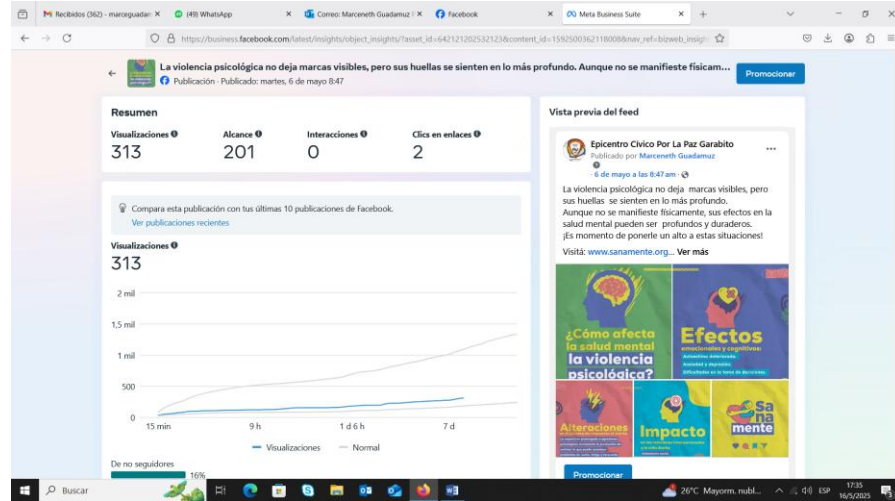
Recibidos (362) - marceguadar ×
(49) WhatsApp ×
Correo: Marceneth Guadamuz ×
Facebook ×
Meta Business Suite ×

https://business.facebook.com/latest/insights/object_insights/?asset_id=642121202532123&content_id=1592500362118008&nav_ref=bizweb_insigh

La violencia psicológica no deja marcas visibles, pero sus huellas se sienten en lo más profundo. Aunque no se manifieste físicam...
Publicación · Publicado: martes, 6 de mayo 8:47
Promocionar

Resumen

| Visualizaciones | Alcance | Interacciones | Clics en enlaces |
|---|---|---|---|
| 313 | 201 | 0 | 2 |

Compara esta publicación con tus últimas 10 publicaciones de Facebook.
Ver publicaciones recientes

Visualizaciones
313

2 mil
1,5 mil
1 mil
500
0
15 min
9 h
1 d 6 h
7 d
Visualizaciones
Normal

De no seguidores
16%

Vista previa del feed

Epicentro Cívico Por La Paz Garabito
Publicado por Marceneth Guadamuz
6 de mayo a las 8:47 am
La violencia psicológica no deja marcas visibles, pero sus huellas se sienten en lo más profundo.
Aunque no se manifieste físicamente, sus efectos en la salud mental pueden ser profundos y duraderos.
¡Es momento de ponerle un alto a estas situaciones!

Visitá: www.sanamente.org... Ver más

¿Cómo afecta la salud mental la violencia psicológica?
Efectos emocionales y cognitivos:
Autoestima deteriorada
Ansiedad y depresión
Dificultades en la toma de decisiones
Alteraciones
Impacto
Sana mente

Promocionar

Buscar
26°C Mayorm. nubl.
ESP
17:35
16/5/2025